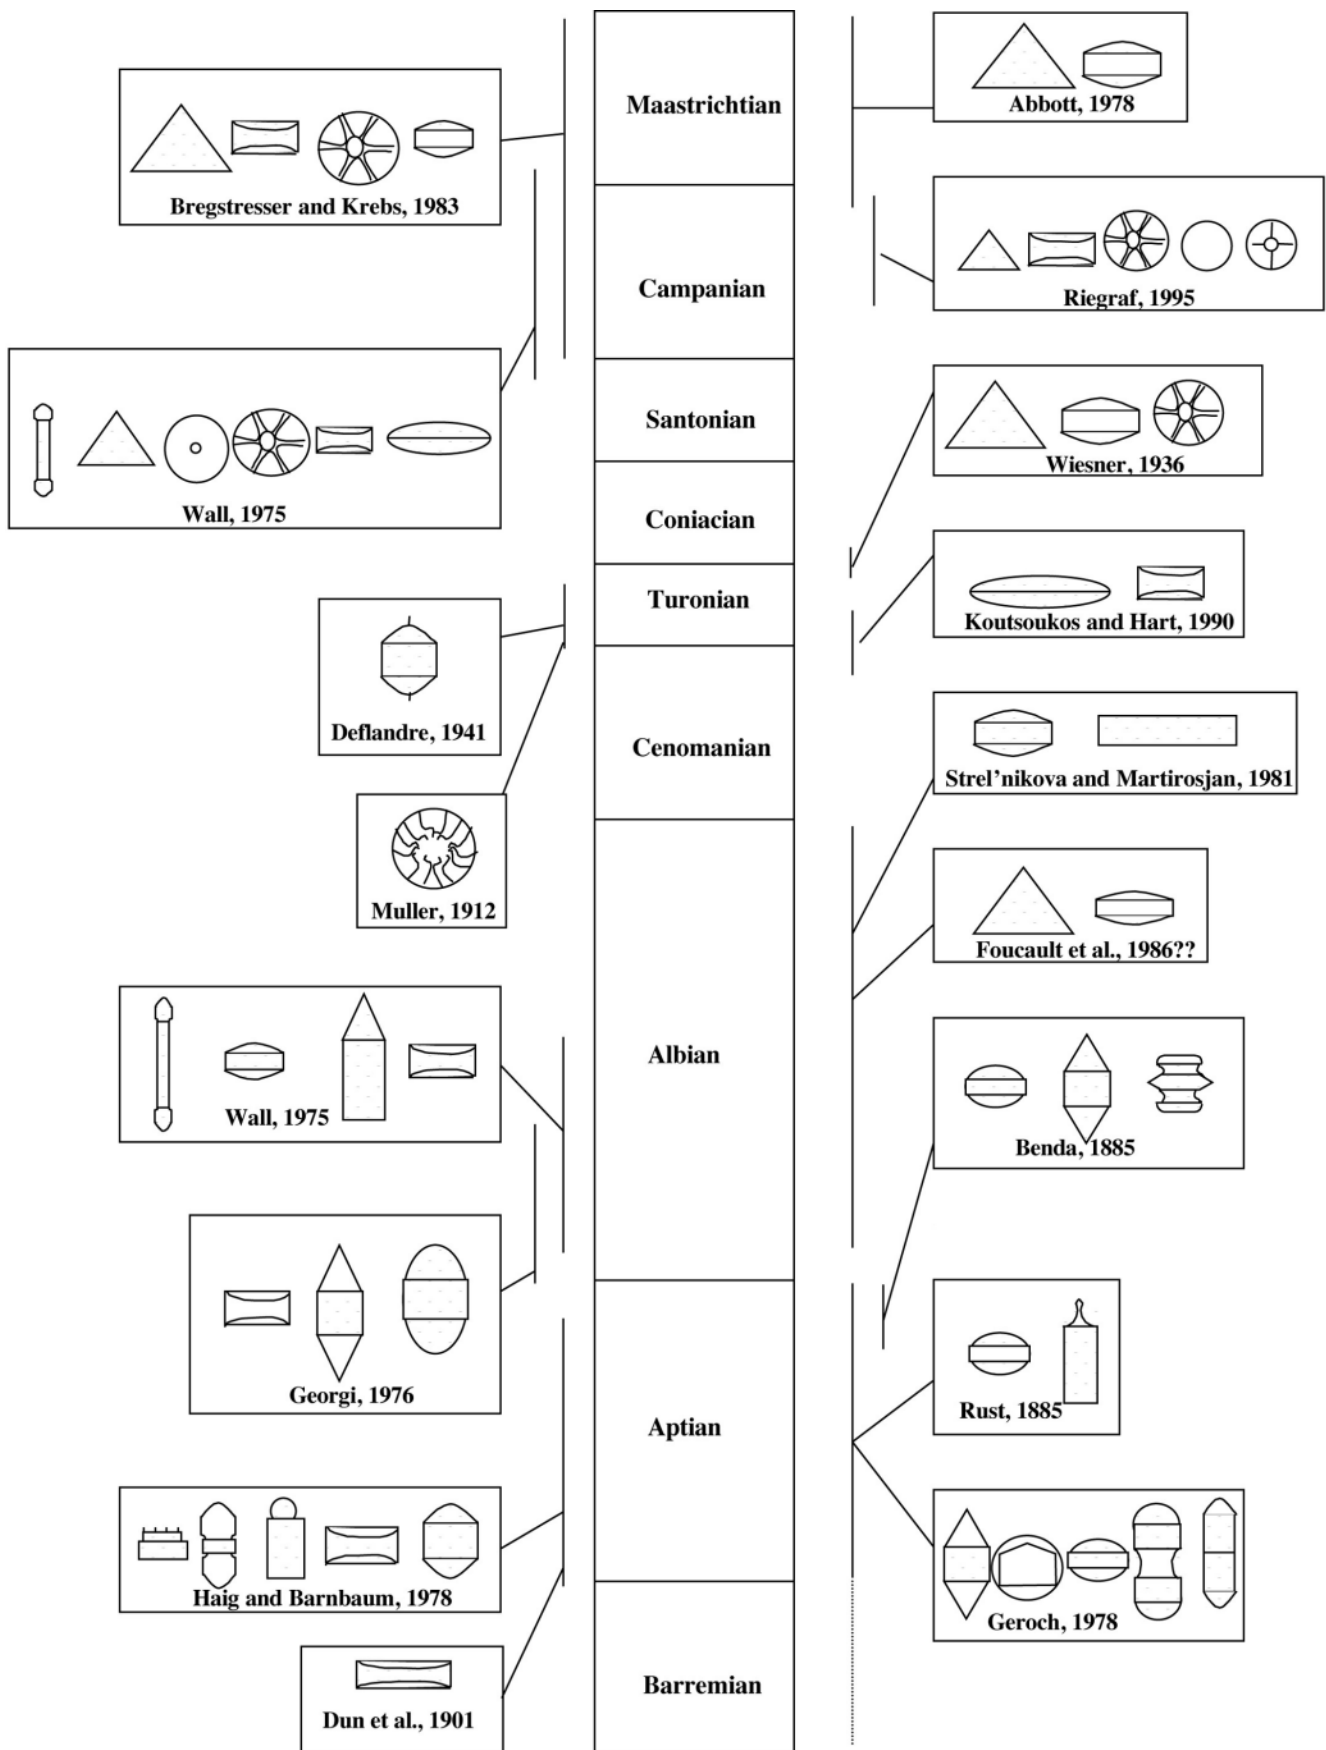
Maastrichtian

Campanian

Santonian

Coniacian

Turonian

Cenomanian

Albian

Aptian

Barremian

Abbott, 1978

Bregstresser and Krebs, 1983

Riegraf, 1995

Wall, 1975

Wiesner, 1936

Koutsoukos and Hart, 1990

Deflandre, 1941

Strel'nikova and Martirosjan, 1981

Muller, 1912

Foucault et al., 1986??

Wall, 1975

Benda, 1885

Georgi, 1976

Rust, 1885

Haig and Barnbaum, 1978

Geroch, 1978

Dun et al., 1901